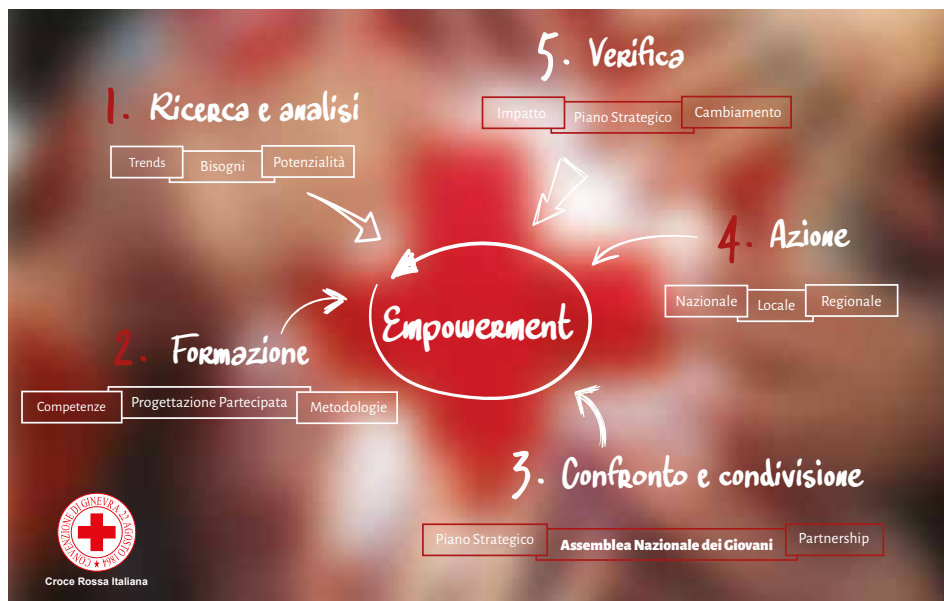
5. Verifica

Impatto | Piano Strategico | Cambiamento

1. Ricerca e analisi

Trends | Bisogni | Potenzialità

4. Azione

Nazionale | Locale | Regionale

Empowerment

2. Formazione

Competenze | Progettazione Partecipata | Metodologie

3. Confronto e condivisione

Piano Strategico | Assemblea Nazionale dei Giovani | Partnership

CONVENZIONE DI GINEVRA 22 AGOSTO 1864

Croce Rossa Italiana